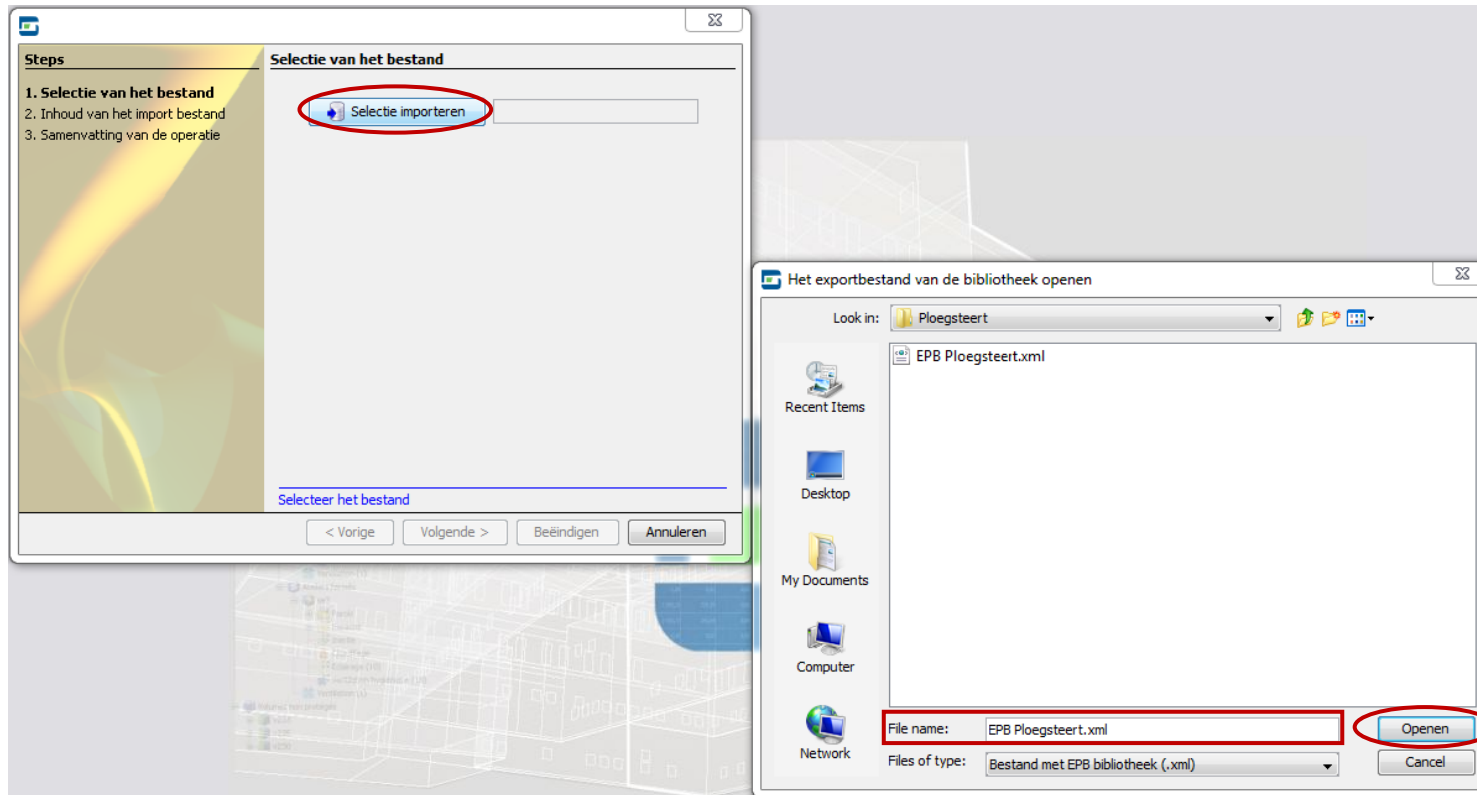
Steps
1. Selectie van het bestand
2. Inhoud van het import bestand
3. Samenvatting van de operatie

Selectie van het bestand

Selectie importeren

Selecteer het bestand

< Vorige
Volgende >
Beëindigen
Annuleren

Het exportbestand van de bibliotheek openen

Look in: Ploegsteert

EPB Ploegsteert.xml

Recent Items
Desktop
My Documents
Computer
Network

File name: EPB Ploegsteert.xml
Files of type: Bestand met EPB bibliotheek (.xml)

Openen
Cancel